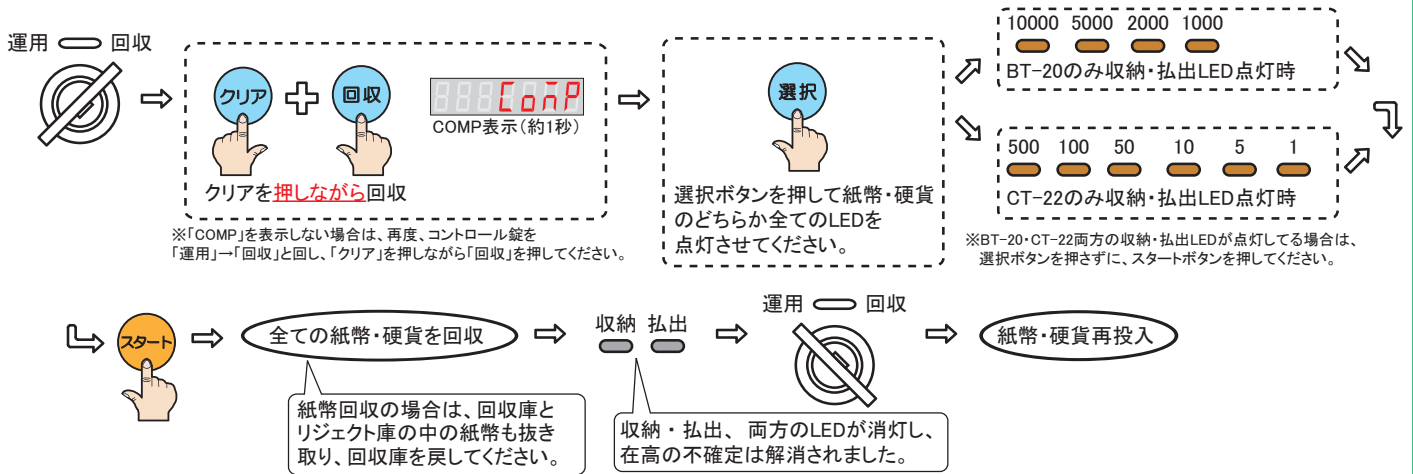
運用 回収

クリア 回収

CoMP

COMP表示（約1秒）

クリアを押しながら回収

※「COMP」を表示しない場合は、再度、コントロール錠を「運用」→「回収」と回し、「クリア」を押しながら「回収」を押してください。

選択

選択ボタンを押して紙幣・硬貨のどちらか全てのLEDを点灯させてください。

10000 5000 2000 1000

BT−20のみ収納・払出LED点灯時

500 100 50 10 5 1

CT−22のみ収納・払出LED点灯時

※BT−20・CT−22両方の収納・払出LEDが点灯してる場合は、選択ボタンを押さずに、スタートボタンを押してください。

スタート

全ての紙幣・硬貨を回収

収納 払出

運用 回収

紙幣・硬貨再投入

紙幣回収の場合は、回収庫とリジェクト庫の中の紙幣も抜き取り、回収庫を戻してください。

収納・払出、両方のLEDが消灯し、在高の不確定は解消されました。